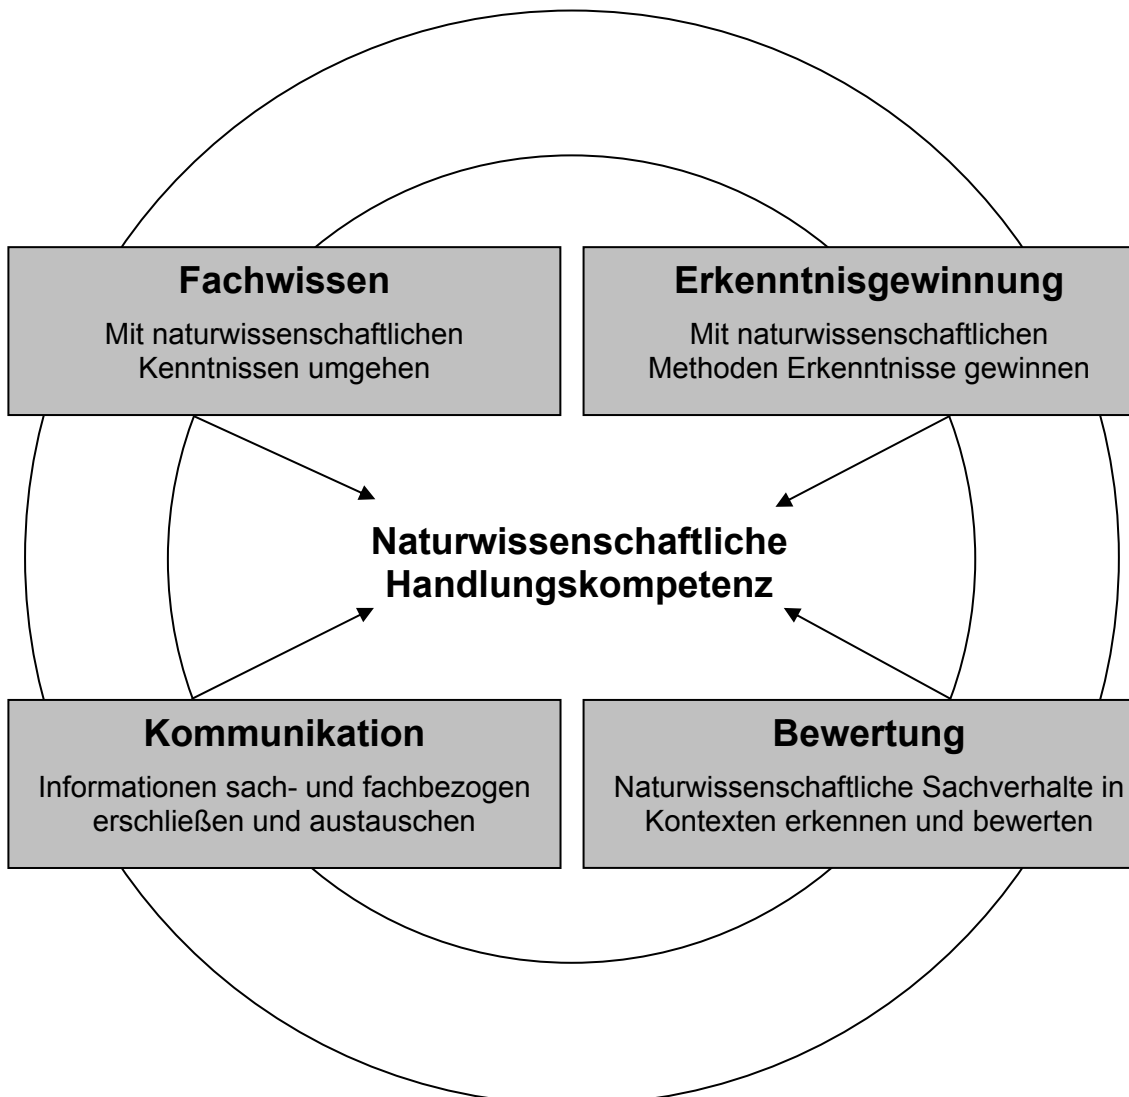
Fachwissen

Mit naturwissenschaftlichen Kenntnissen umgehen

Erkenntnisgewinnung

Mit naturwissenschaftlichen Methoden Erkenntnisse gewinnen

Naturwissenschaftliche Handlungskompetenz

Kommunikation

Informationen sach- und fachbezogen erschließen und austauschen

Bewertung

Naturwissenschaftliche Sachverhalte in Kontexten erkennen und bewerten